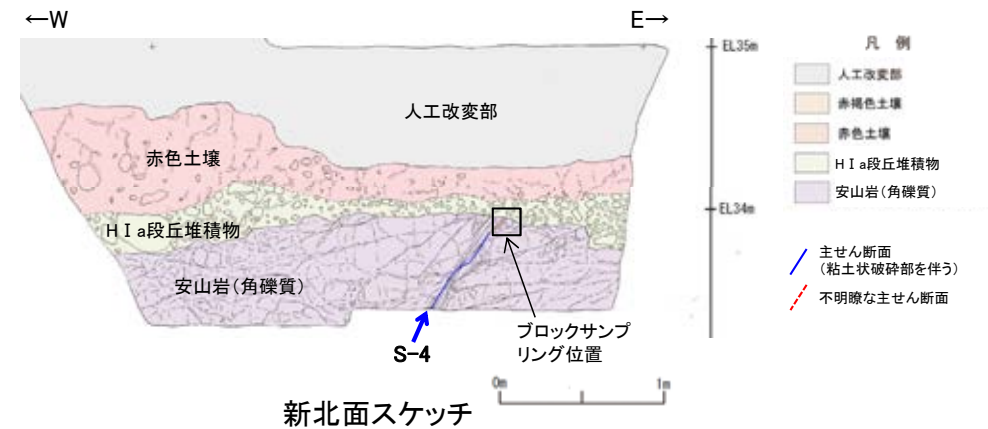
←W

E→

人工改変部

赤色土壌

ＨⅠa段丘堆積物

安山岩(角礫質)

S-4

ブロックサンプリング位置

EL35m

EL34m

凡 例

人工改変部

赤褐色土壌

赤色土壌

ＨⅠa段丘堆積物

安山岩(角礫質)

主せん断面
(粘土状破砕部を伴う)

不明瞭な主せん断面

0m

1m

新北面スケッチ